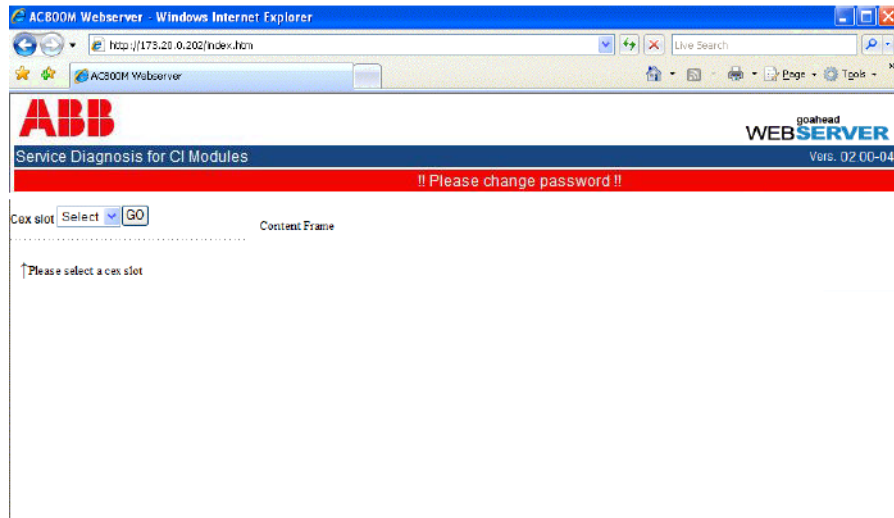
AC800M Webserver - Windows Internet Explorer

http://173.28.0.202/index.htm

Live Search

AC800M Webserver

Page Tools

ABB

goahead WEBSERVER

Service Diagnosis for CI Modules

Vers. 02.00-04

!! Please change password !!

Cex slot Select GO

Content Frame

↑Please select a cex slot